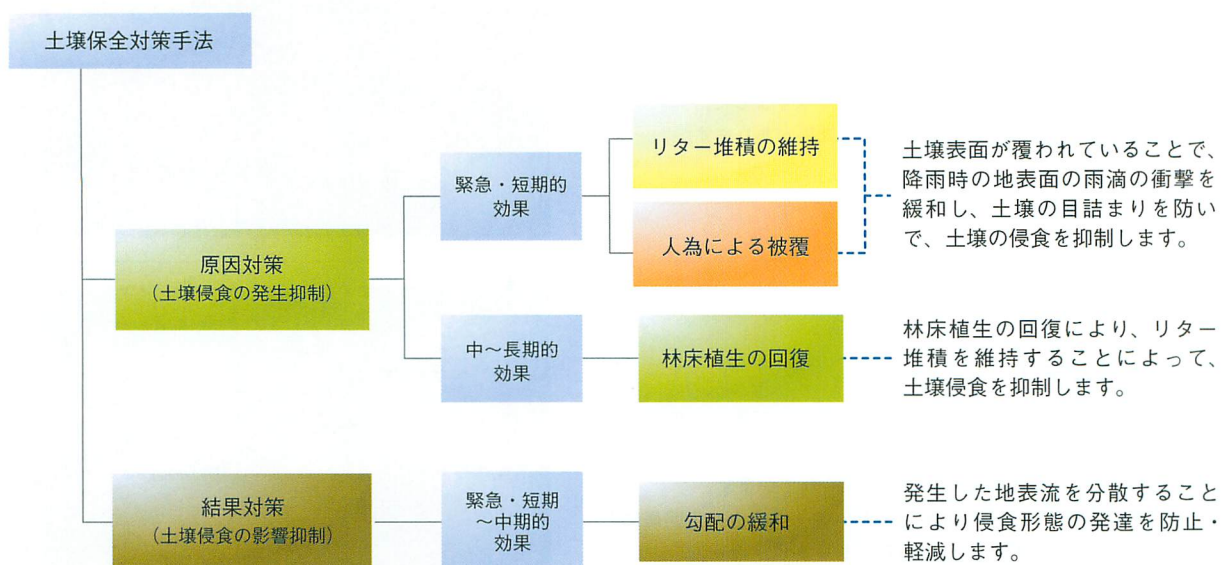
土壌保全対策手法

原因対策
（土壌侵食の発生抑制）

緊急・短期的
効果

リター堆積の維持

人為による被覆

土壌表面が覆われていることで、降雨時の地表面の雨滴の衝撃を緩和し、土壌の目詰まりを防いで、土壌の侵食を抑制します。

中～長期的
効果

林床植生の回復

林床植生の回復により、リター堆積を維持することによって、土壌侵食を抑制します。

結果対策
（土壌侵食の影響抑制）

緊急・短期
～中期的
効果

勾配の緩和

発生した地表流を分散することにより侵食形態の発達を防止・軽減します。